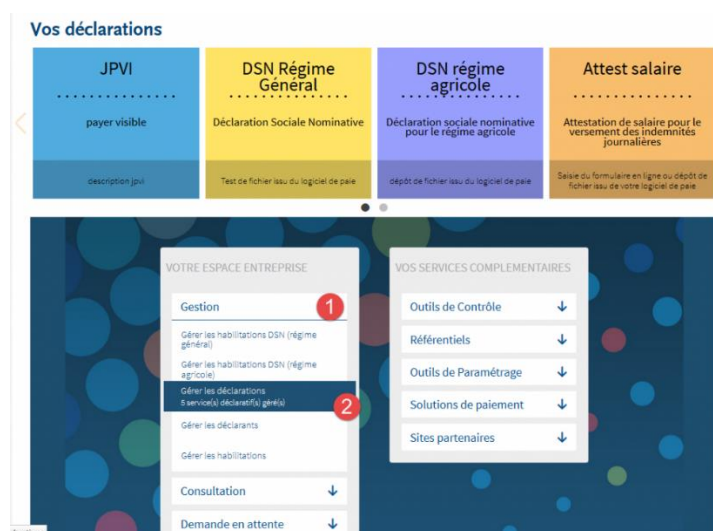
Vos déclarations

JPVI

payer visible

description jpvi

DSN Régime Général

Déclaration Sociale Nominative

Test de fichier issu du logiciel de paie

DSN régime agricole

Déclaration sociale nominative pour le régime agricole

dépôt de fichier issu du logiciel de paie

Attest salaire

Attestation de salaire pour le versement des indemnités journalières

Saisie du formulaire en ligne ou dépôt de fichier issu de votre logiciel de paie

VOTRE ESPACE ENTREPRISE

Gestion 1

Gérer les habilitations DSN (régime général)

Gérer les habilitations DSN (régime agricole)

Gérer les déclarations
5 service(s) déclaratif(s) géré(s) 2

Gérer les déclarants

Gérer les habilitations

Consultation ↓

Demande en attente ↓

VOS SERVICES COMPLEMENTAIRES

Outils de Contrôle ↓

Référentiels ↓

Outils de Paramétrage ↓

Solutions de paiement ↓

Sites partenaires ↓